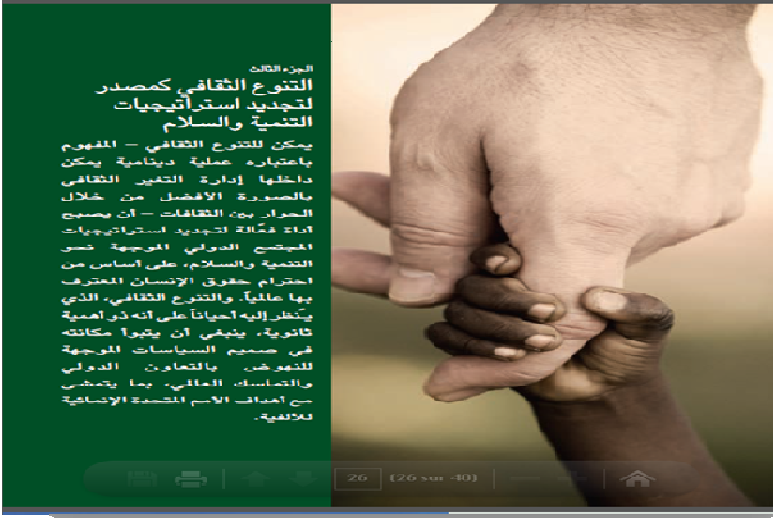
الجزء الثالث

التنوع الثقافي كمصدر لتجديد استراتيجيات التنمية والسلام

يمكن للتنوع الثقافي – المفهوم باعتباره عملية دينامية يمكن داخلها إدارة التغير الثقافي بالصورة الأفضل من خلال الحوار بين الثقافات – أن يصبح أداة فعّالة لتجديد استراتيجيات المجتمع الدولي الموجهة نحو التنمية والسلام، على أساس من احترام حقوق الإنسان المعترف بها عالمياً. والتنوع الثقافي، الذي يُنظر إليه أحياناً على أنه ذو أهمية ثانوية، ينبغي أن يتبوأ مكانته في صميم السياسات الموجهة للنهوض بالتعاون الدولي والتماسك العالمي، بما يتمشى مع أهداف الأمم المتحدة الإنمائية للألفية.

26 [26 sur 40]